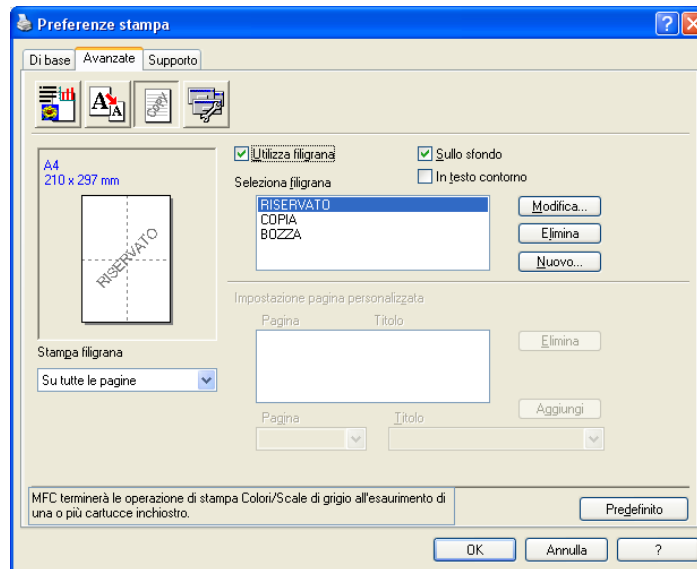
Preferenze stampa

Di base | Avanzate | Supporto

A4
210 x 297 mm

RISERVATO

Stampa filigrana

Su tutte le pagine

Utilizza filigrana

Sullo sfondo

In testo contorno

Seleziona filigrana

RISERVATO
COPIA
BOZZA

Modifica...

Elimina

Nuovo...

Impostazione pagina personalizzata

Pagina | Titolo

Elimina

Aggiungi

Pagina

Titolo

MFC terminerà le operazione di stampa Colori/Scale di grigio all'esaurimento di una o più cartucce inchiostro.

Predefinito

OK

Annulla

?